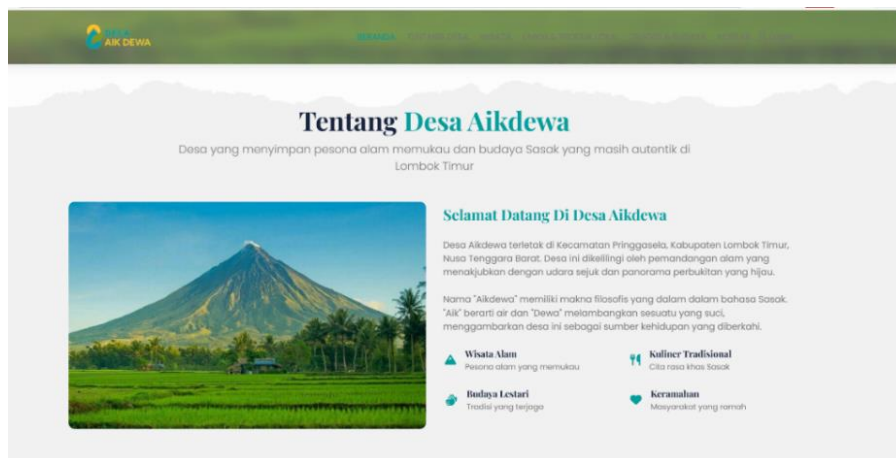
AIK DEWA

BERANDA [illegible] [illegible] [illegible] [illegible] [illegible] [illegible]

Tentang Desa Aikdewa

Desa yang menyimpan pesona alam memukau dan budaya Sasak yang masih autentik di Lombok Timur

Selamat Datang Di Desa Aikdewa

Desa Aikdewa terletak di Kecamatan Pringgasela, Kabupaten Lombok Timur, Nusa Tenggara Barat. Desa ini dikelilingi oleh pemandangan alam yang menakjubkan dengan udara sejuk dan panorama perbukitan yang hijau.

Nama "Aikdewa" memiliki makna filosofis yang dalam dalam bahasa Sasak. "Aik" berarti air dan "Dewa" melambangkan sesuatu yang suci, menggambarkan desa ini sebagai sumber kehidupan yang diberkahi.

Wisata Alam
Pesona alam yang memukau

Kuliner Tradisional
Cita rasa khas Sasak

Budaya Lestari
Tradisi yang terjaga

Keramahan
Masyarakat yang ramah